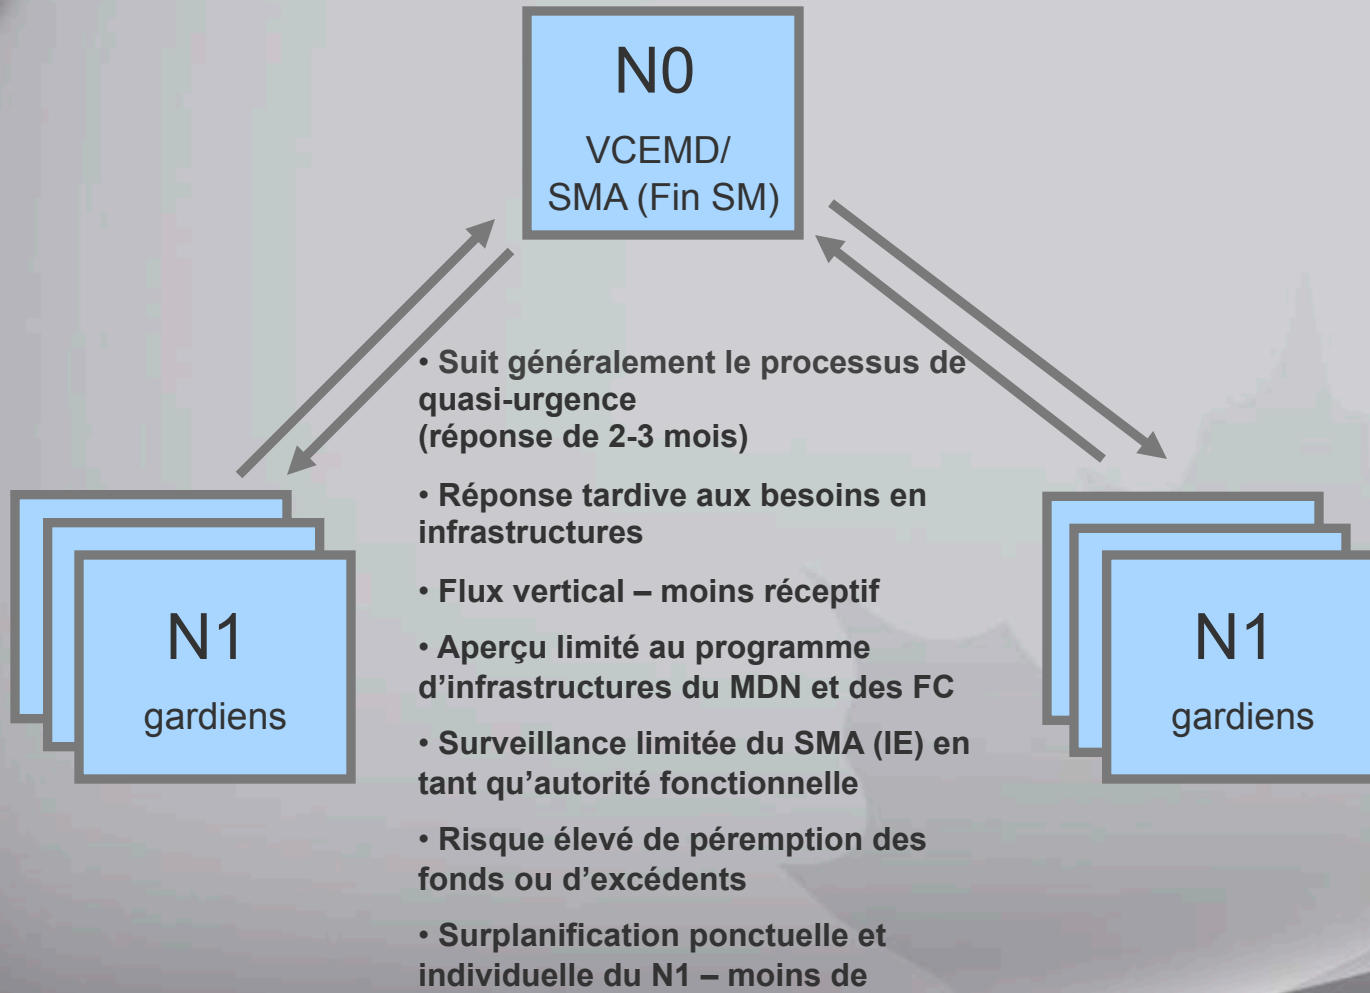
N0

VCEMD/ SMA (Fin SM)

N1

gardiens

• Suit généralement le processus de quasi-urgence (réponse de 2-3 mois)

• Réponse tardive aux besoins en infrastructures

• Flux vertical – moins réceptif

• Aperçu limité au programme d'infrastructures du MDN et des FC

• Surveillance limitée du SMA (IE) en tant qu'autorité fonctionnelle

• Risque élevé de péremption des fonds ou d'excédents

• Surplanification ponctuelle et individuelle du N1 – moins de

N1

gardiens